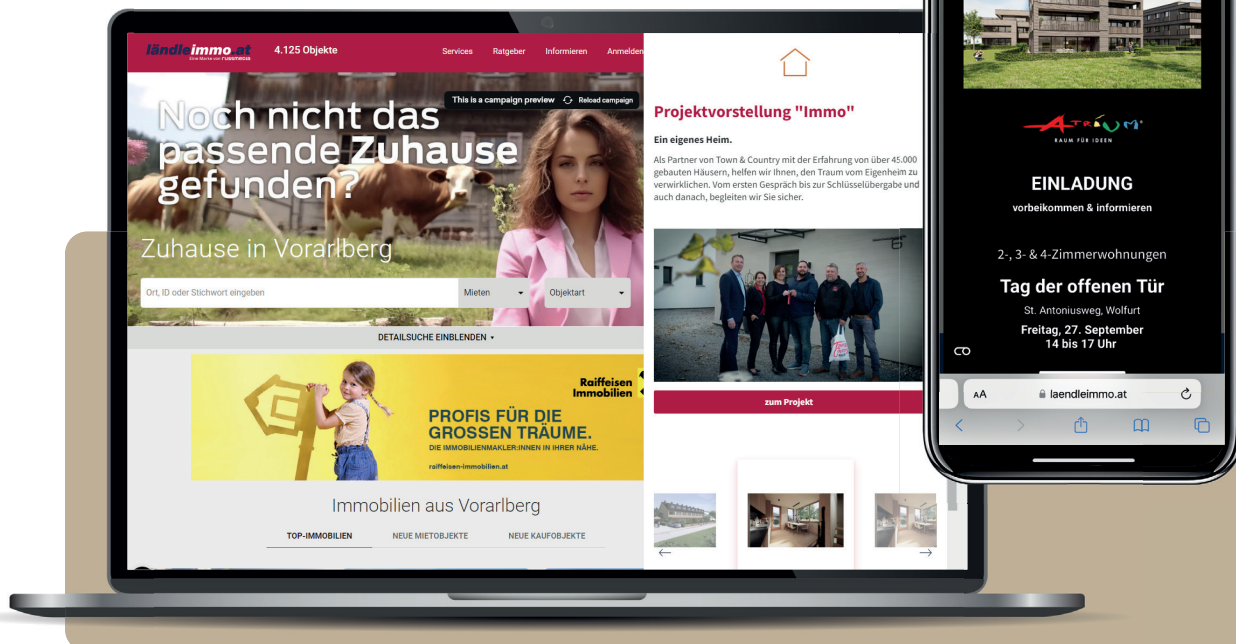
ländleimmo.at
Eine Marke von RUSSMEDIA
4.125 Objekte
Services Ratgeber Informieren Anmelden

This is a campaign preview Reload campaign

Noch nicht das passende Zuhause gefunden?

Zuhause in Vorarlberg

Ort, ID oder Stichwort eingeben
Mieten
Objektart

DETAILSUCHE EINBLENDEN

Raiffeisen Immobilien
PROFIS FÜR DIE GROSSEN TRÄUME.
DIE IMMOBILIENMAKLER:INNEN IN IHRER NÄHE.
raiffeisen-immobilien.at

Immobilien aus Vorarlberg
TOP-IMMOBILIEN NEUE MIETOBJEKTE NEUE KAUFOBJEKTE

Projektvorstellung "Immo"

Ein eigenes Heim.

Als Partner von Town & Country mit der Erfahrung von über 45.000 gebauten Häusern, helfen wir Ihnen, den Traum vom Eigenheim zu verwirklichen. Vom ersten Gespräch bis zur Schlüsselübergabe und auch danach, begleiten wir Sie sicher.

zum Projekt

ATRIUM
RAUM FÜR IDEEN

EINLADUNG
vorbeikommen & informieren

2-, 3- & 4-Zimmerwohnungen

Tag der offenen Tür
St. Antoniusweg, Wolfurt
Freitag, 27. September
14 bis 17 Uhr

AA laendleimmo.at